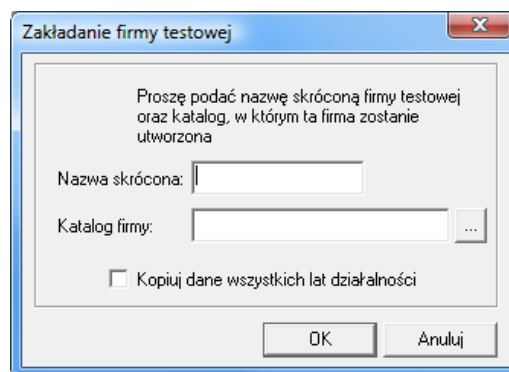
Zakładanie firmy testowej

Proszę podać nazwę skróconą firmy testowej oraz katalog, w którym ta firma zostanie utworzona

Nazwa skrócona:

Katalog firmy:

...

Kopiuj dane wszystkich lat działalności

OK

Anuluj